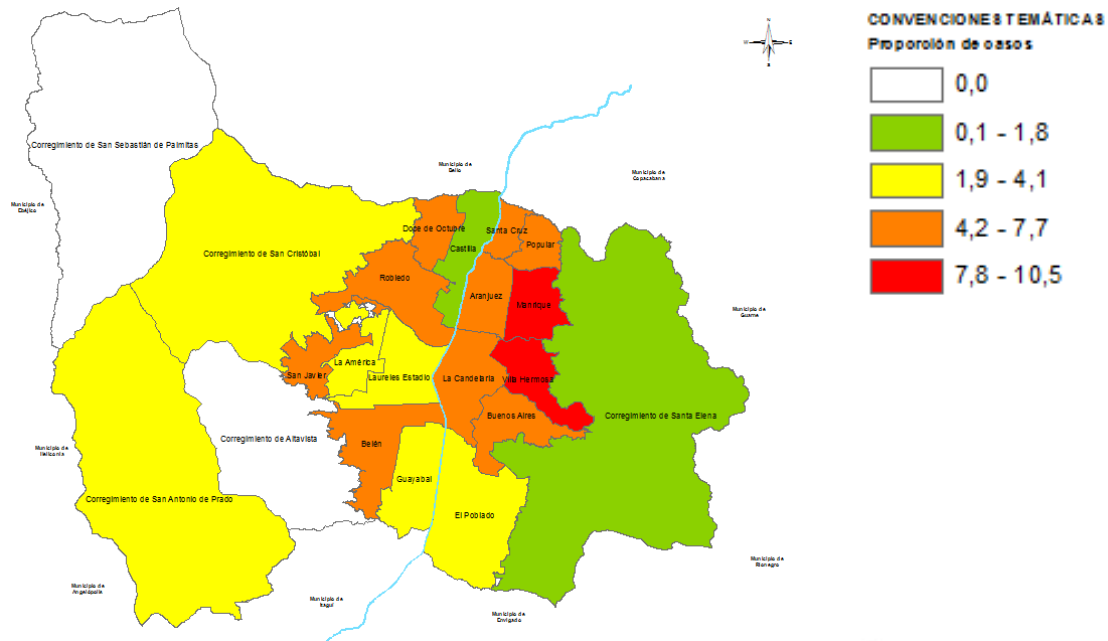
CONVENCIONES TEMÁTICAS
Proporción de casos
0,0
0,1 - 1,8
1,9 - 4,1
4,2 - 7,7
7,8 - 10,5

Corregimiento de San Sebastián de Palmitas
Municipio de Bello
Municipio de Copacabana
Municipio de Ebéjico
Corregimiento de San Cristóbal
Doce de Octubre
Santa Cruz
Castilla
Popular
Robledo
Aranjuez
Manrique
Municipio de Guarne
La América
San Javier
Laureles Estadio
La Candelaria
Villa Hermosa
Buenos Aires
Corregimiento de Santa Elena
Corregimiento de Altavista
Belén
Municipio de Heliconia
Guayabal
El Poblado
Corregimiento de San Antonio de Prado
Municipio de Rionegro
Municipio de Angelópolis
Municipio de Itagüí
Municipio de Envigado